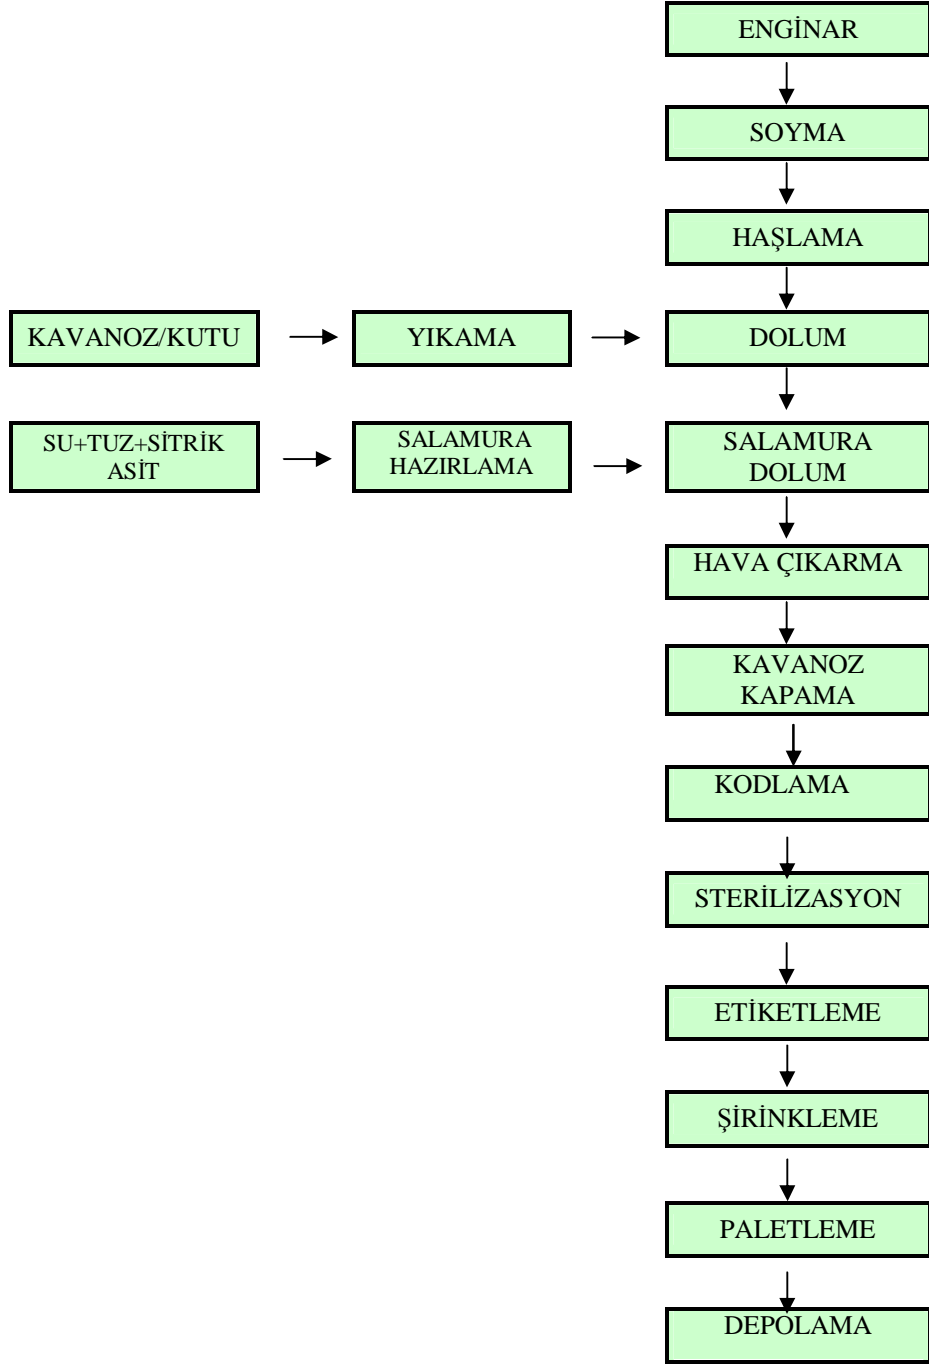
ENGİNAR

SOYMA

HAŞLAMA

KAVANOZ/KUTU

YIKAMA

DOLUM

SU+TUZ+SİTRİK ASİT

SALAMURA HAZIRLAMA

SALAMURA DOLUM

HAVA ÇIKARMA

KAVANOZ KAPAMA

KODLAMA

STERİLİZASYON

ETİKETLEME

ŞİRİNKLEME

PALETLEME

DEPOLAMA